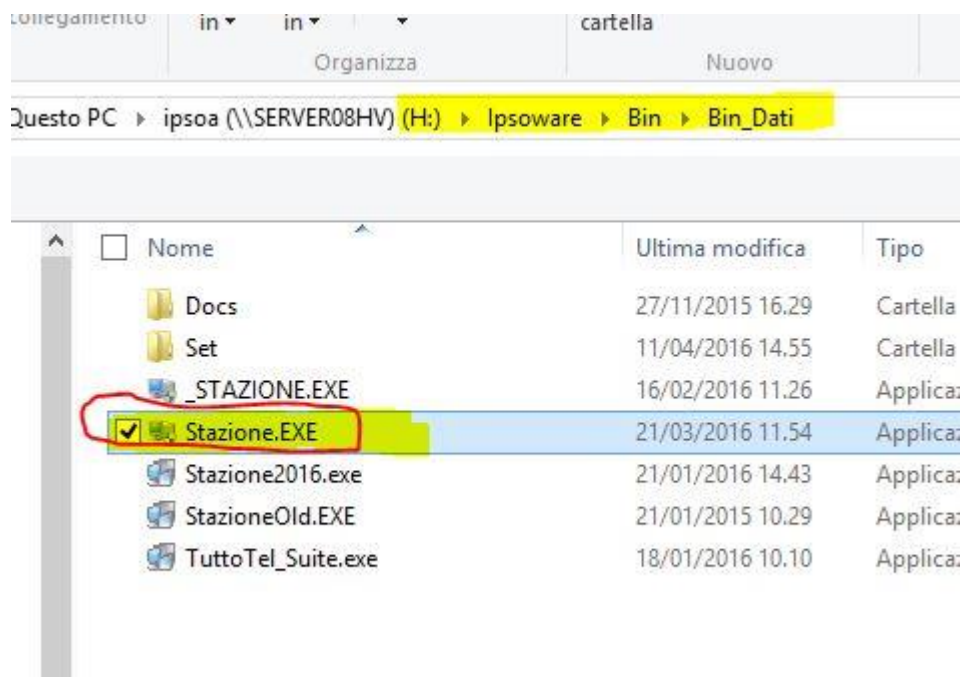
collegamento in ▾ in ▾ ▾ cartella
Organizza Nuovo

Questo PC ▸ ipsoa (\\SERVER08HV) (H:) ▸ Ipsoware ▸ Bin ▸ Bin_Dati

| Nome | Ultima modifica | Tipo |
|---|---|---|
| Docs | 27/11/2015 16.29 | Cartella |
| Set | 11/04/2016 14.55 | Cartella |
| _STAZIONE.EXE | 16/02/2016 11.26 | Applica |
| Stazione.EXE | 21/03/2016 11.54 | Applica |
| Stazione2016.exe | 21/01/2016 14.43 | Applica |
| StazioneOld.EXE | 21/01/2015 10.29 | Applica |
| TuttoTel_Suite.exe | 18/01/2016 10.10 | Applica |